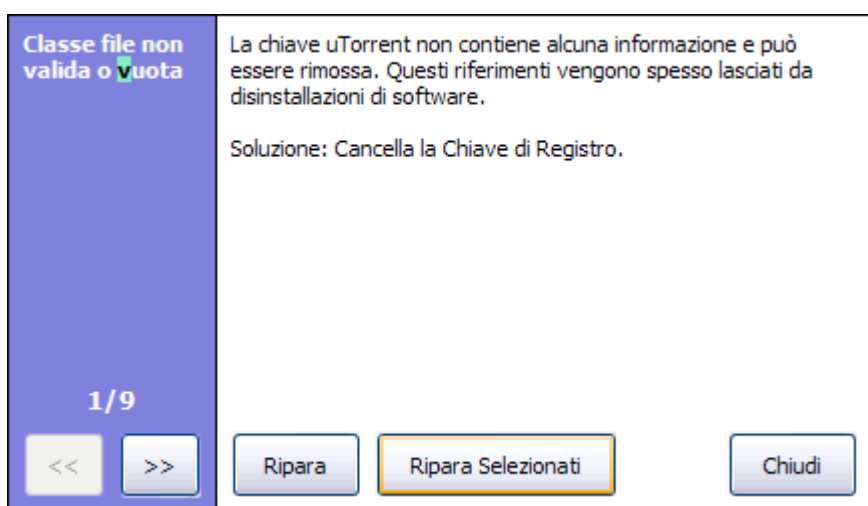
Classe file non valida o vuota

La chiave uTorrent non contiene alcuna informazione e può essere rimossa. Questi riferimenti vengono spesso lasciati da disinstallazioni di software.

Soluzione: Cancella la Chiave di Registro.

1/9

<<
>>
Ripara
Ripara Selezionati
Chiudi